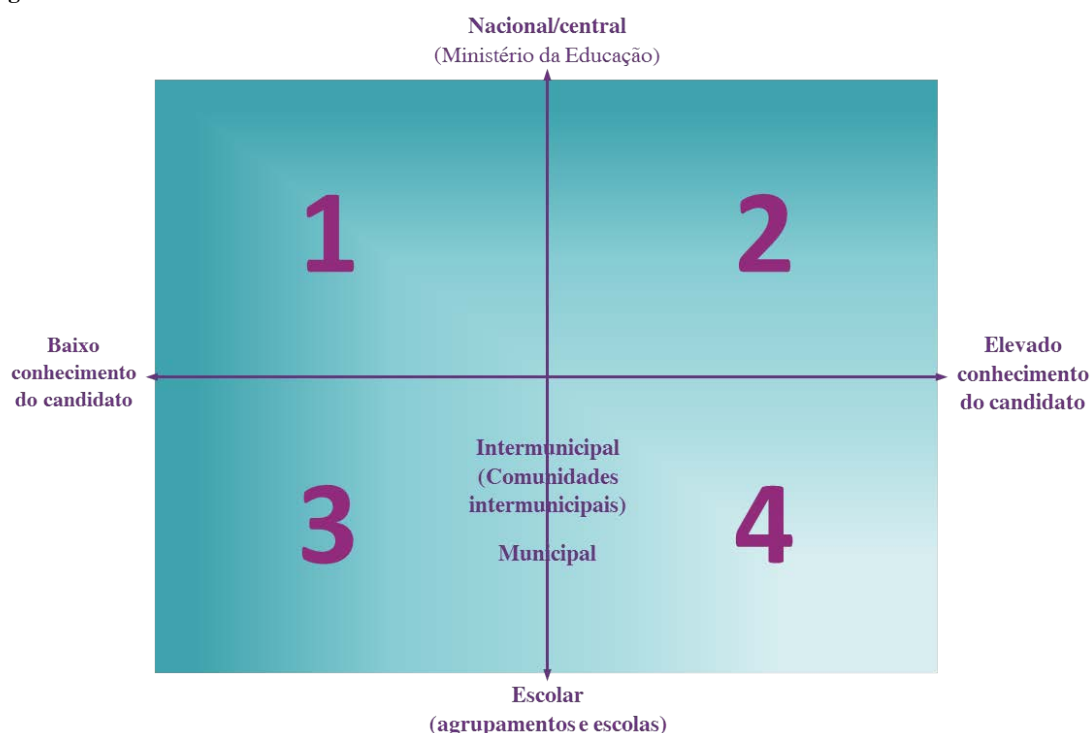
Nacional/central
(Ministério da Educação)

1

2

Baixo conhecimento do candidato

Elevado conhecimento do candidato

Intermunicipal
(Comunidades intermunicipais)

Municipal

3

4

Escolar
(agrupamentos e escolas)